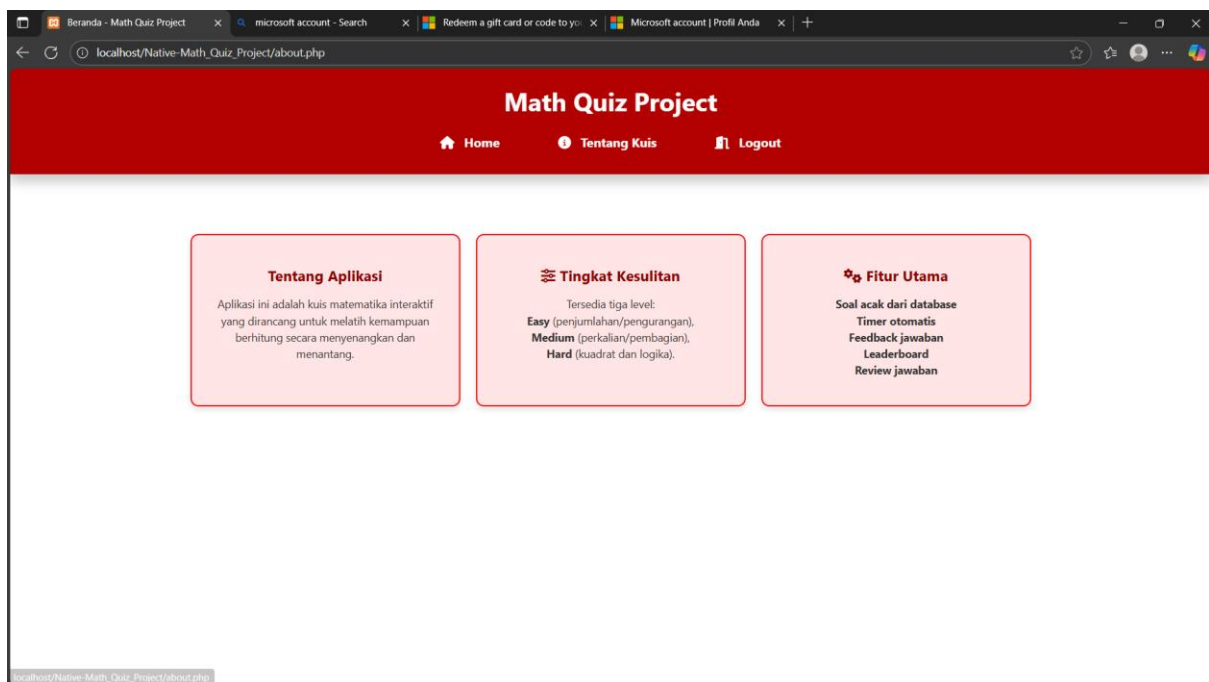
Beranda - Math Quiz Project
microsoft account - Search
Redeem a gift card or code to yo
Microsoft account | Profil Anda

localhost/Native-Math_Quiz_Project/about.php

Math Quiz Project

Home Tentang Kuis Logout

Tentang Aplikasi

Aplikasi ini adalah kuis matematika interaktif yang dirancang untuk melatih kemampuan berhitung secara menyenangkan dan menantang.

Tingkat Kesulitan

Tersedia tiga level:
Easy (penjumlahan/pengurangan),
Medium (perkalian/pembagian),
Hard (kuadrat dan logika).

Fitur Utama

Soal acak dari database
Timer otomatis
Feedback jawaban
Leaderboard
Review jawaban

localhost/Native-Math_Quiz_Project/about.php